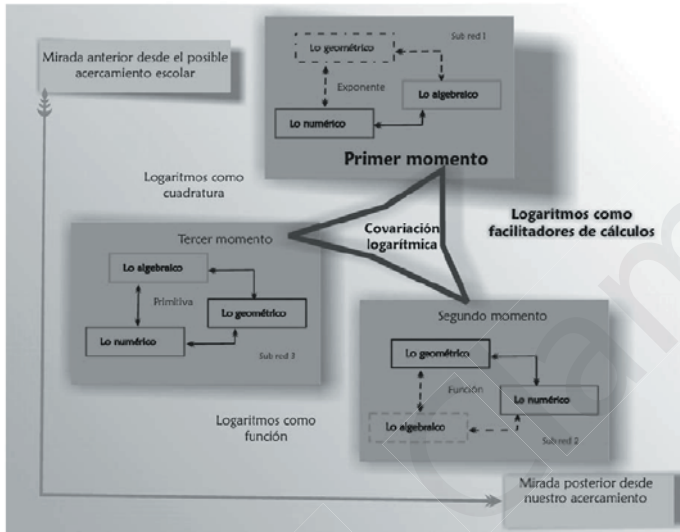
Mirada anterior desde el posible acercamiento escolar

Sub red 1

Lo geométrico

Exponente

Lo algebraico

Lo numérico

Primer momento

Logaritmos como cuadratura

Covariación logarítmica

Logaritmos como facilitadores de cálculos

Tercer momento

Lo algebraico

Primitiva

Lo geométrico

Lo numérico

Sub red 3

Segundo momento

Lo geométrico

Función

Lo numérico

Lo algebraico

Sub red 2

Logaritmos como función

Mirada posterior desde nuestro acercamiento